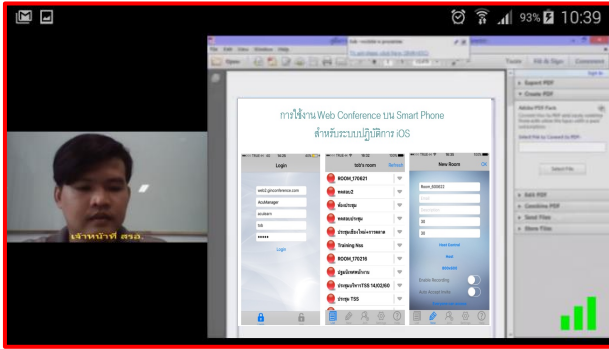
93% 10:39

File Edit View Window Help

Open

Tools Fill & Sign Comment

Export PDF

Create PDF

Edit PDF

Combine PDF

Send Files

Store Files

Select File

การใช้งาน Web Conference บน Smart Phone
สำหรับระบบปฏิบัติการ iOS

Login

web2.gmconference.com

AccManager

Login

New Room

Room_020022

30

30

Enable Recording

Auto Accept Audio

ROOM_170621

ห้องประชุม

Training Nss

ROOM_170216

ประชุมบริหาร TSS

เจ้าหน้าที่ สรอ.